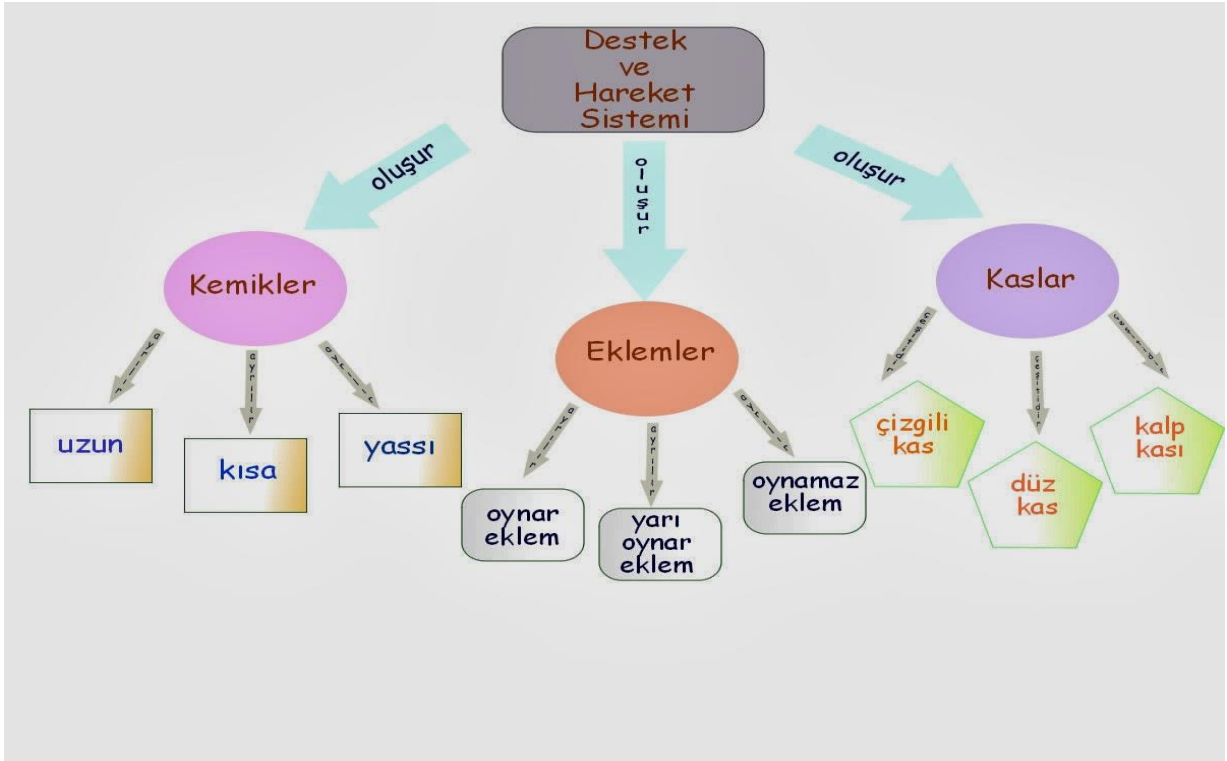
Destek ve Hareket Sistemi

oluşur

oluşur

oluşur

Kemikler

Eklemler

Kaslar

ayrılır

ayrılır

ayrılır

uzun

kısa

yassı

ayrılır

ayrılır

ayrılır

oynar eklem

yarı oynar eklem

oynamaz eklem

çeşitlidir

çeşitlidir

çeşitlidir

çizgili kas

düz kas

kalp kası